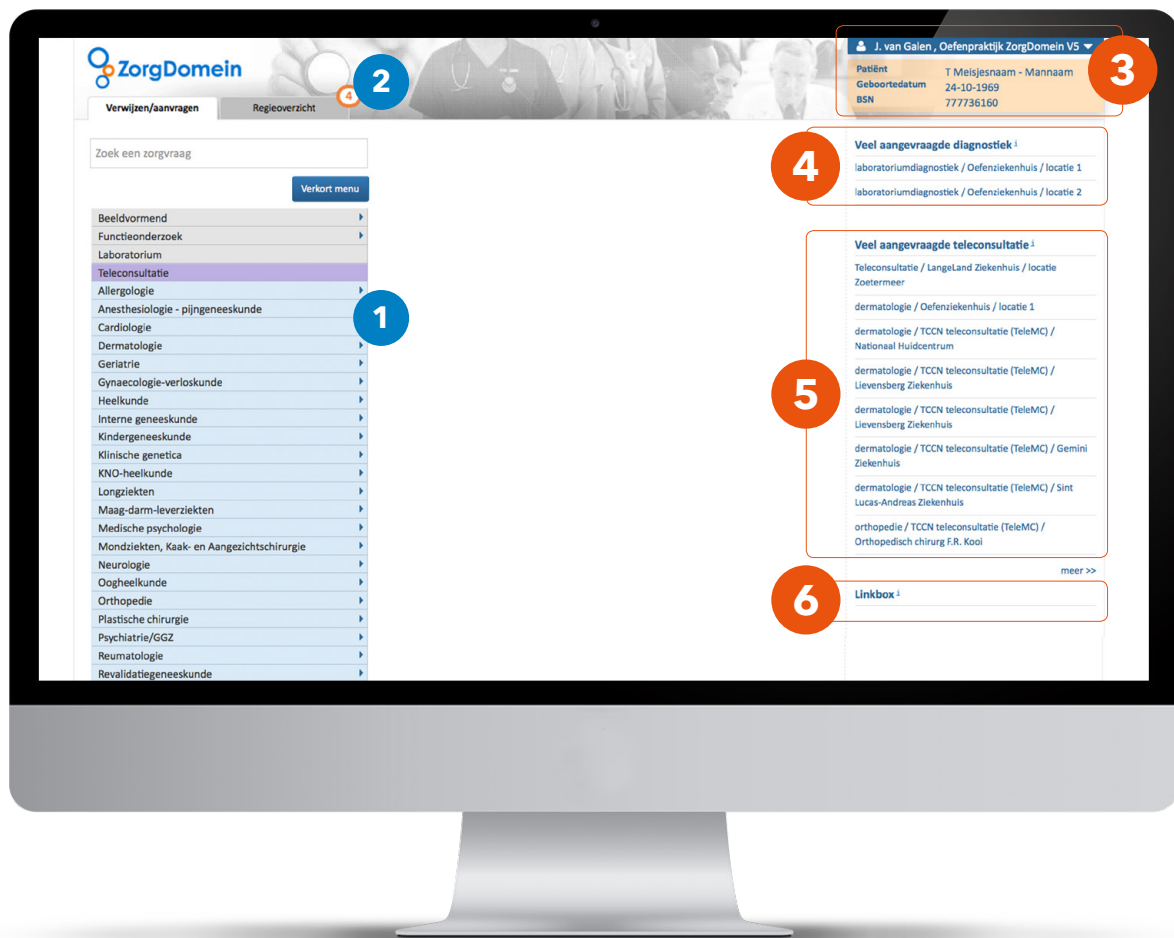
ZorgDomein

2

Verwijzen/aanvragen

Regieoverzicht

4

J. van Galen , Oefenpraktijk ZorgDomein V5

3

| Patiënt | T Meisjesnaam - Mannaam |
|---|---|
| Geboortedatum | 24-10-1969 |
| BSN | 777736160 |

Zoek een zorgvraag

Verkort menu

Beeldvormend
Functieonderzoek
Laboratorium
Teleconsultatie
Allergologie
Anesthesiologie - pijngeneeskunde
Cardiologie
Dermatologie
Geriatrie
Gynaecologie-verloskunde
Heelkunde
Interne geneeskunde
Kindergeneeskunde
Klinische genetica
KNO-heelkunde
Longziekten
Maag-darm-leverziekten
Medische psychologie
Mondziekten, Kaak- en Aangezichtschirurgie
Neurologie
Oogheelkunde
Orthopedie
Plastische chirurgie
Psychiatrie/GGZ
Reumatologie
Revalidatiegeneeskunde

1

4

Veel aangevraagde diagnostiek i

laboratoriumdiagnostiek / Oefenziekenhuis / locatie 1

laboratoriumdiagnostiek / Oefenziekenhuis / locatie 2

5

Veel aangevraagde teleconsultatie i

Teleconsultatie / LangeLand Ziekenhuis / locatie Zoetermeer

dermatologie / Oefenziekenhuis / locatie 1

dermatologie / TCCN teleconsultatie (TeleMC) / Nationaal Huidcentrum

dermatologie / TCCN teleconsultatie (TeleMC) / Lievensberg Ziekenhuis

dermatologie / TCCN teleconsultatie (TeleMC) / Lievensberg Ziekenhuis

dermatologie / TCCN teleconsultatie (TeleMC) / Gemini Ziekenhuis

dermatologie / TCCN teleconsultatie (TeleMC) / Sint Lucas-Andreas Ziekenhuis

orthopedie / TCCN teleconsultatie (TeleMC) / Orthopedisch chirurg F.R. Kooi

meer >>

6

Linkbox i